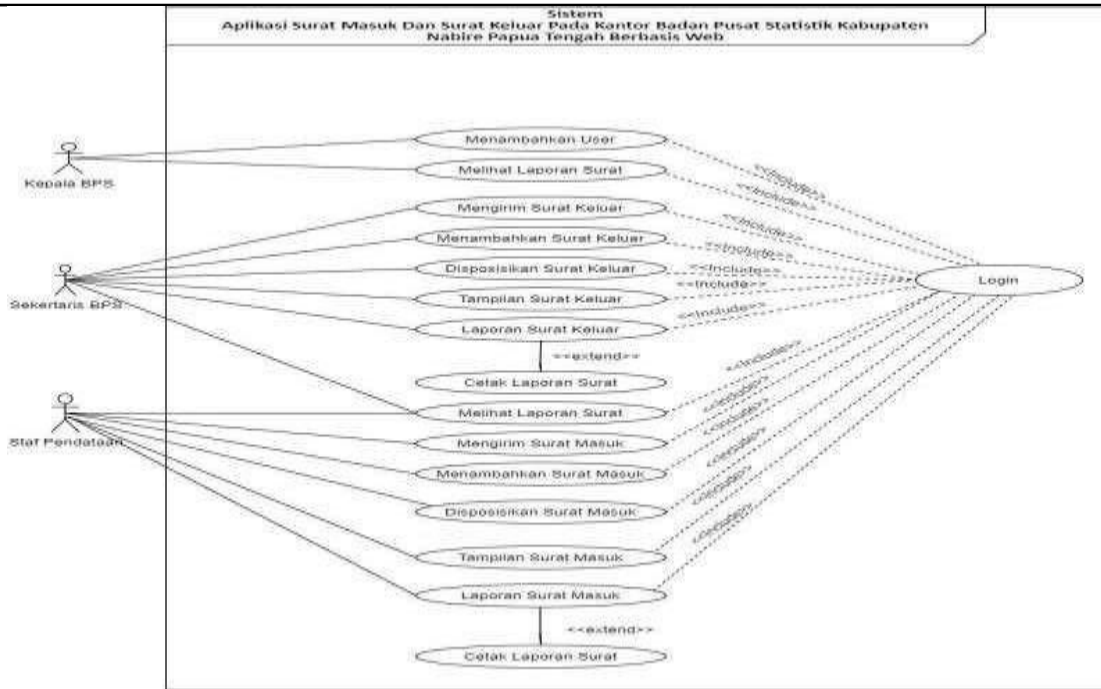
Sistem
Aplikasi Surat Masuk Dan Surat Keluar Pada Kantor Badan Pusat Statistik Kabupaten Nabire Papua Tengah Berbasis Web

Kepala BPS

Sekertaris BPS

Staf Pendataan

Menambahkan User

Melihat Laporan Surat

Mengirim Surat Keluar

Menambahkan Surat Keluar

Disposisikan Surat Keluar

Tampilan Surat Keluar

Laporan Surat Keluar

<<extend>>

Cetak Laporan Surat

Melihat Laporan Surat

Mengirim Surat Masuk

Menambahkan Surat Masuk

Disposisikan Surat Masuk

Tampilan Surat Masuk

Laporan Surat Masuk

<<extend>>

Cetak Laporan Surat

Login

<<include>>
<<include>>
<<include>>
<<include>>
<<include>>
<<include>>
<<include>>
<<include>>
<<include>>
<<include>>
<<include>>
<<include>>
<<include>>